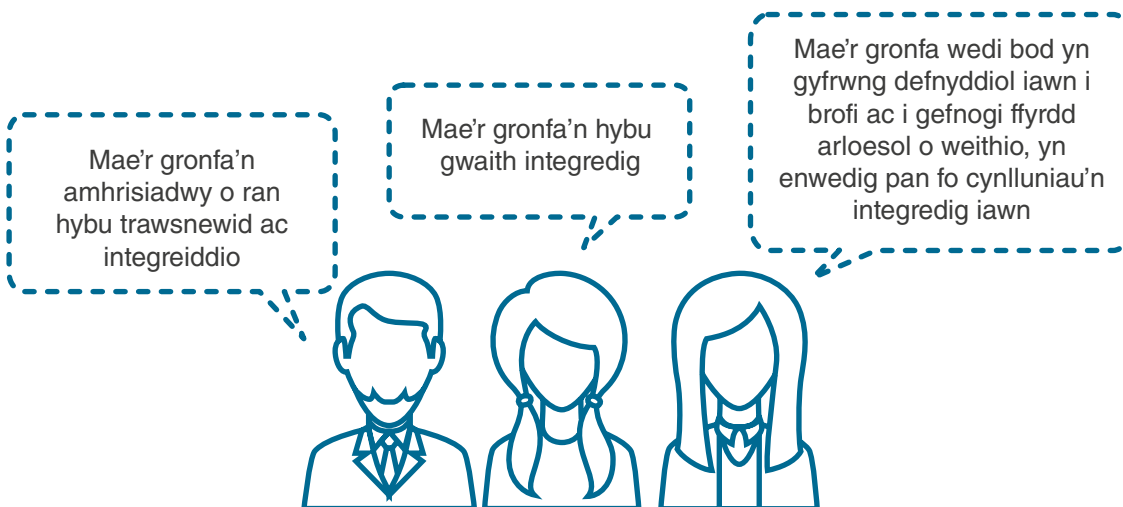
Mae'r gronfa'n amhrisiadwy o ran hybu trawsnewid ac integreiddio

Mae'r gronfa'n hybu gwaith integredig

Mae'r gronfa wedi bod yn gyfrwng defnyddiol iawn i brofi ac i gefnogi ffyrdd arloesol o weithio, yn enwedig pan fo cynlluniau'n integredig iawn